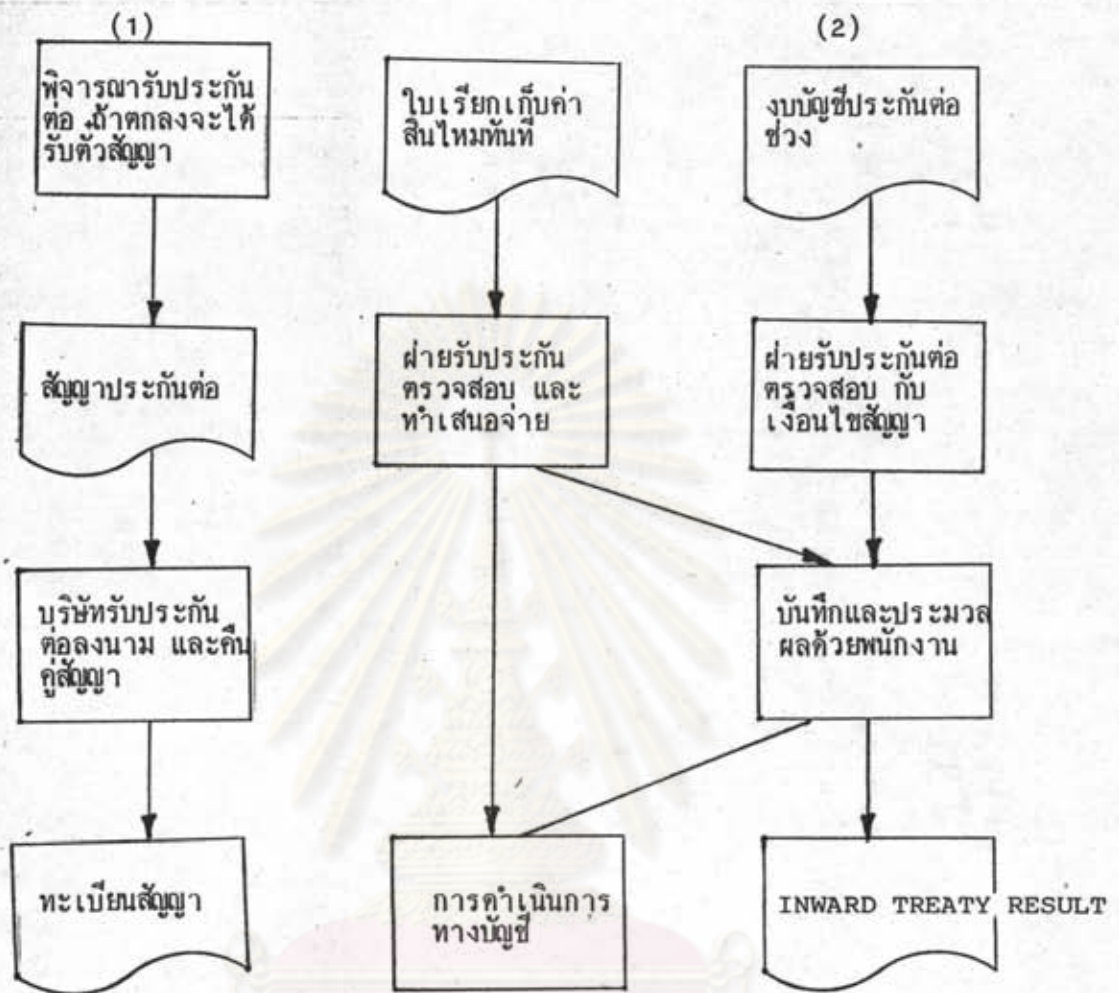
(1)

พิจารณารับประกันต่อ ถ้าตกลงจะได้รับตัวสัญญา

สัญญาประกันต่อ

บริษัทรับประกันต่อลงนาม และคืนคู่สัญญา

ทะเบียนสัญญา

ใบเรียกเก็บค่าสินไหมทันที

ฝ่ายรับประกันตรวจสอบ และทำเสนอจ่าย

การดำเนินการทางบัญชี

(2)

งบบัญชีประกันต่อช่วง

ฝ่ายรับประกันต่อตรวจสอบ กับเงื่อนไขสัญญา

บันทึกและประมวลผลด้วยพนักงาน

INWARD TREATY RESULT